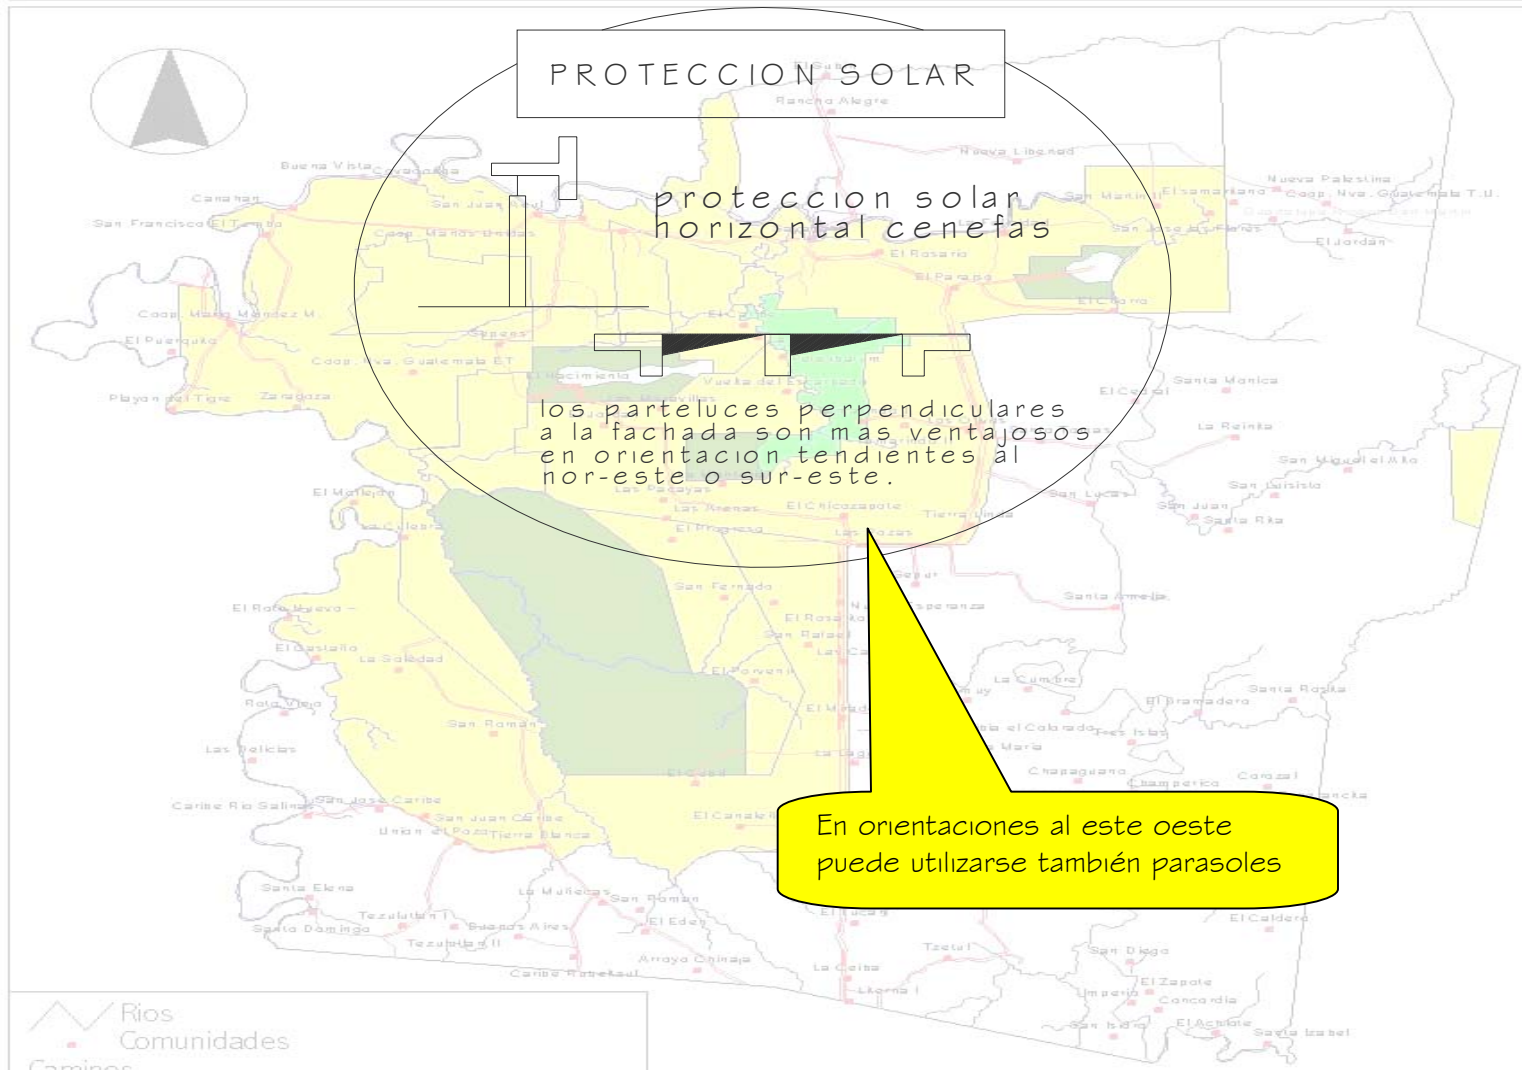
PROTECCION SOLAR

proteccion solar horizontal cenefas

los parteluces perpendiculares a la fachada son mas ventajosos en orientacion tendientes al nor-este o sur-este.

En orientaciones al este oeste puede utilizarse también parasoles

Rancho Alegre
Nueva Libertad
Buena Vista
Covadonga
Canaan
San Francisco El Tumbo
San Juan Nevil
Coop. Manos Unidas
Nueva Palestina
Coop. Nva. Guatemala T.U.
El Jordan
San Martin
El Samaritano
San Jose las Flores
El Rosario
El Parana
El Chorro
Coop. Mario Mendez M.
El Porvenir
El Nacimiento
Vuelta del Escarabajo
Playon del Tigre
Zaragoza
Coop. Nva. Guatemala ET
El Carrizal
Santa Monica
La Reinita
San Miguel el Alto
San Luisito
San Juan
Santa Rita
San Lucas
El Chicozapote
Tierra Linda
El Progreso
Las Arenas
Las Palmas
El Milagro
La Culebra
San Fernando
El Rodeo Nuevo
El Castillo
La Soledad
Santa Amelia
La Cumbre
El Bramadero
Santa Rosita
Rolo Viejo
San Roman
Las Delicias
El Cedral
Chapaguana
Champerico
Corozal
Caribe Rio Salinas
San Jose Caribe
San Juan Caribe
Union el Pozo
Tierra Blanca
El Canaleño
Santa Elena
La Muñecas
San Roman
El Eden
Tezulutlan I
Buenos Aires
Santo Domingo
Tezulutlan II
Arroyo Chinaja
Caribe Rabekaul
La Ceiba
Tzetul
San Diego
El Zapote
Concordia
El Achiote
Santa Isabel
El Caldero
Rios
Comunidades
Caminos